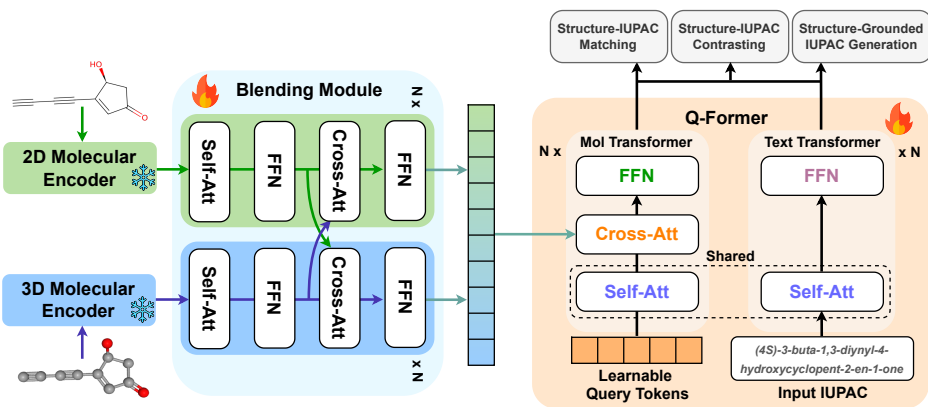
HO

O

2D Molecular Encoder

3D Molecular Encoder

Blending Module

N x

Self-Att

FFN

Cross-Att

FFN

Self-Att

FFN

Cross-Att

FFN

x N

Structure-IUPAC Matching

Structure-IUPAC Contrasting

Structure-Grounded IUPAC Generation

Q-Former

N x

Mol Transformer

FFN

Cross-Att

Self-Att

Text Transformer

x N

FFN

Shared

Self-Att

Learnable Query Tokens

(4S)-3-buta-1,3-diynyl-4-hydroxycyclopent-2-en-1-one

Input IUPAC